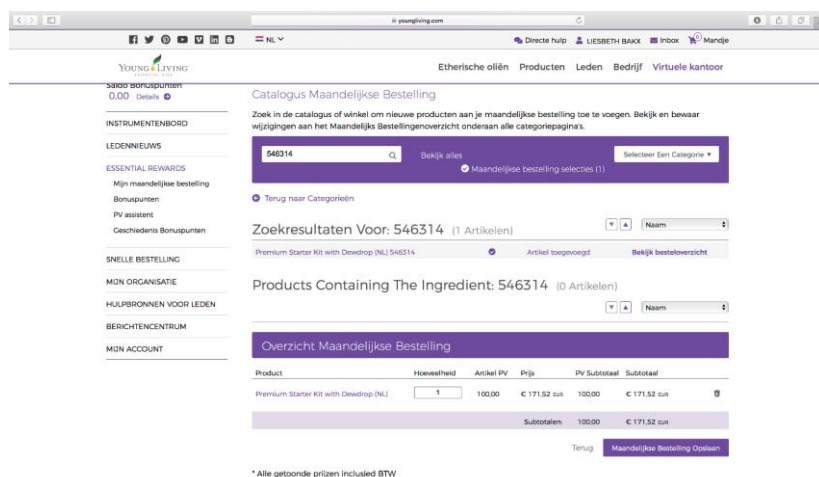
youngliving.com

NL

Directe hulp LIESBETH BAKX Inbox Mandje

YOUNG LIVING ESSENTIAL OILS

Etherische oliën Producten Leden Bedrijf Virtuele kantoor

Saldo Bonuspunten
0.00 Details

INSTRUMENTENBORD

LEDENNIEUWS

ESSENTIAL REWARDS
Mijn maandelijkse bestelling
Bonuspunten
PV assistent
Geschiedenis Bonuspunten

SNELLE BESTELLING

MIJN ORGANISATIE

HULPBRONNEN VOOR LEDEN

BERICHTENCENTRUM

MIJN ACCOUNT

Catalogus Maandelijkse Bestelling

Zoek in de catalogus of winkel om nieuwe producten aan je maandelijkse bestelling toe te voegen. Bekijk en bewaar wijzigingen aan het Maandelijks Bestellingenoverzicht onderaan alle categoriepagina's.

546314

Bekijk alles

Selecteer Een Categorie

Maandelijkse bestelling selecties (1)

Terug naar Categorieën

Zoekresultaten Voor: 546314 (1 Artikelen)

Naam

Premium Starter Kit with Dewdrop (NL) 546314 Artikel toegevoegd Bekijk besteloverzicht

Products Containing The Ingredient: 546314 (0 Artikelen)

Naam

Overzicht Maandelijkse Bestelling

| Product | Hoeveelheid | Artikel PV | Prijs | PV Subtotaal | Subtotaal |
|---|---|---|---|---|---|
| Premium Starter Kit with Dewdrop (NL) | 1 | 100,00 | € 171,52 EUR | 100,00 | € 171,52 EUR |
| | | | Subtotalen: | 100,00 | € 171,52 EUR |

Terug Maandelijkse Bestelling Opslaan

* Alle getoonde prijzen inclusief BTW